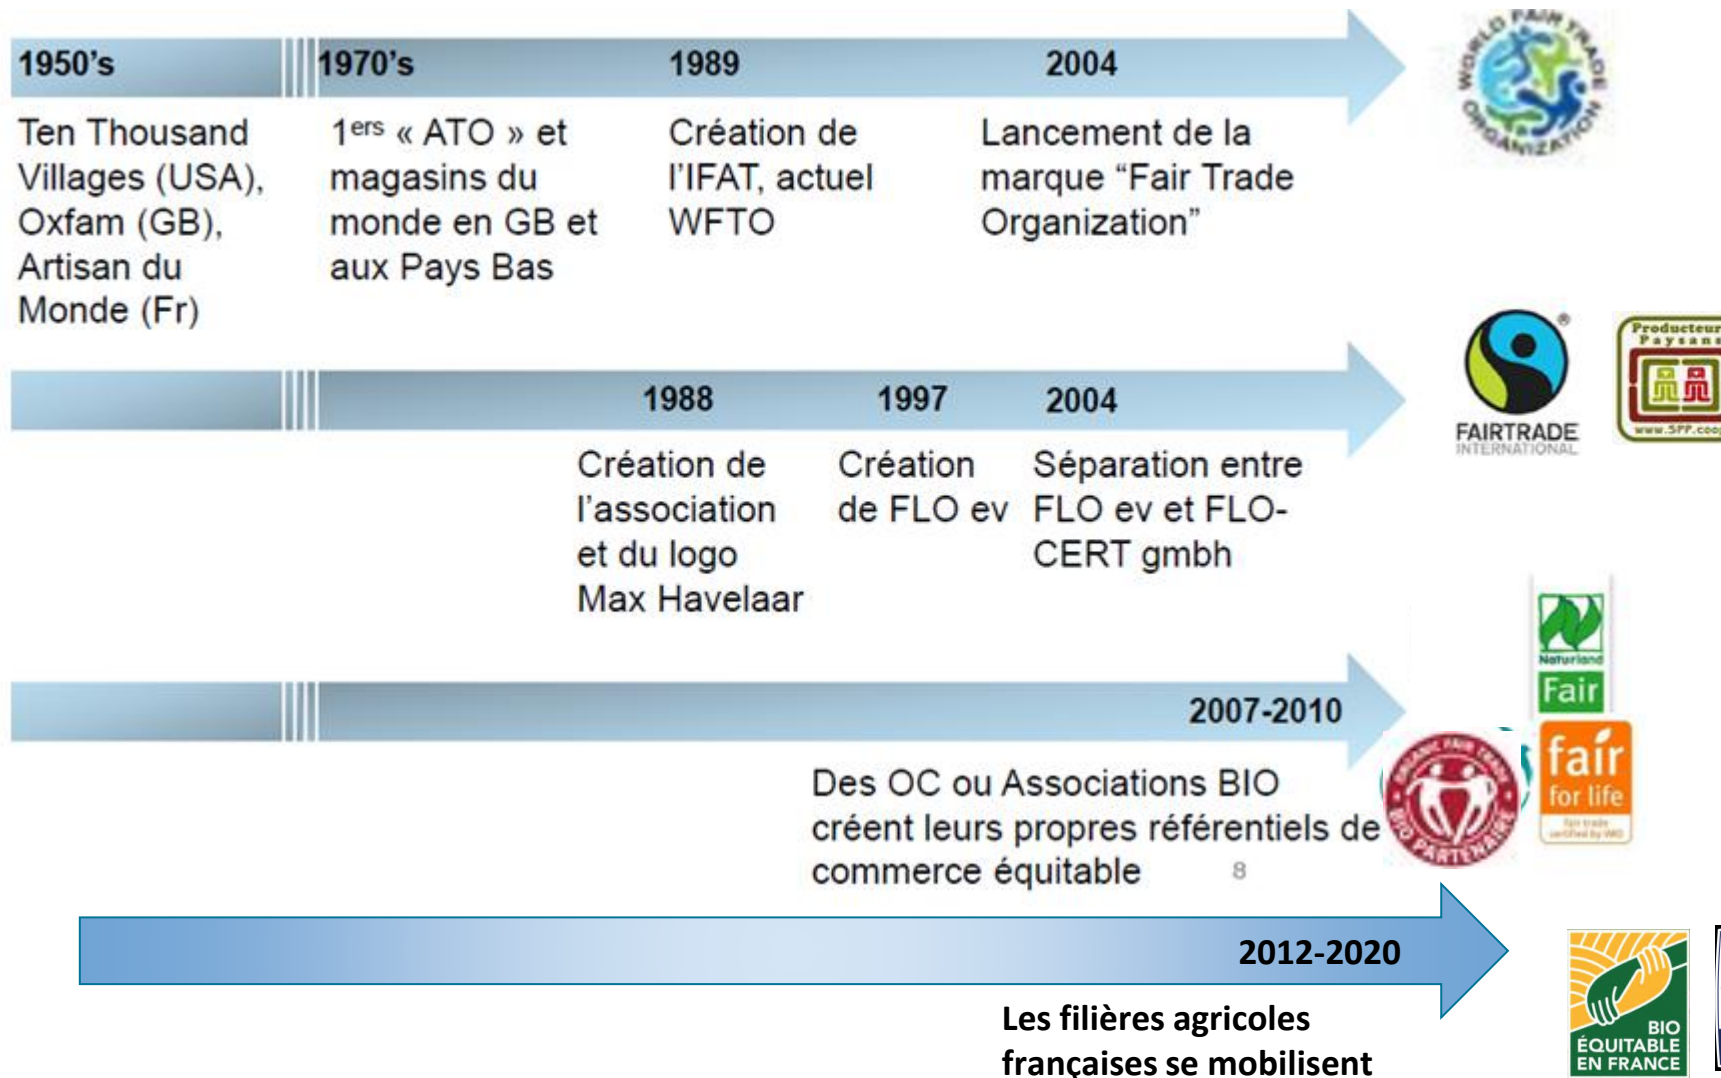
1950's

Ten Thousand Villages (USA), Oxfam (GB), Artisan du Monde (Fr)

1970's

1$^{ers}$ « ATO » et magasins du monde en GB et aux Pays Bas

1989

Création de l'IFAT, actuel WFTO

2004

Lancement de la marque "Fair Trade Organization"

WORLD FAIR TRADE ORGANIZATION

1988

Création de l'association et du logo Max Havelaar

1997

Création de FLO ev

2004

Séparation entre FLO ev et FLO-CERT gmbh

FAIRTRADE INTERNATIONAL

Producteurs Paysans

www.SPP.coop

Naturland Fair

2007-2010

Des OC ou Associations BIO créent leurs propres référentiels de commerce équitable

8

ORGANIC FAIR TRADE BIO PARTENAIRE

fair for life

2012-2020

Les filières agricoles françaises se mobilisent

BIO ÉQUITABLE EN FRANCE